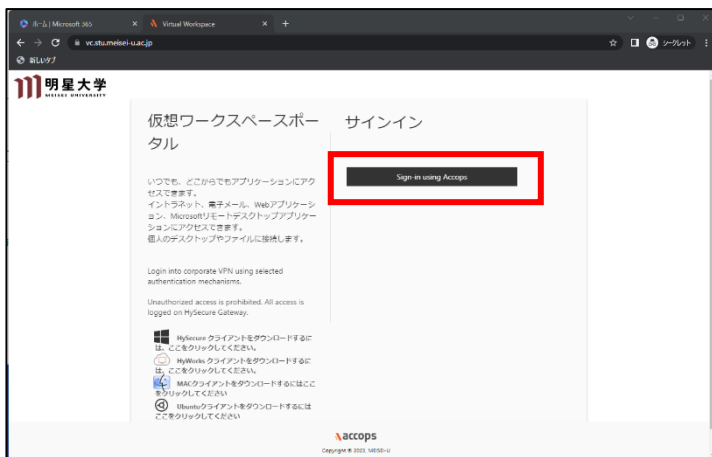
ホーム | Microsoft 365 × Virtual Workspace × +

vc.stu.meisei-u.ac.jp

シークレット

新しいタブ

明星大学
MEISEI UNIVERSITY

仮想ワークスペースポータル

いつでも、どこからでもアプリケーションにアクセスできます。
イントラネット、電子メール、Webアプリケーション、Microsoftリモートデスクトップアプリケーションにアクセスできます。
個人のデスクトップやファイルに接続します。

Login into corporate VPN using selected authentication mechanisms.

Unauthorized access is prohibited. All access is logged on HySecure Gateway.

HySecure クライアントをダウンロードするには、ここをクリックしてください。

HyWorks クライアントをダウンロードするには、ここをクリックしてください。

MACクライアントをダウンロードするにはここをクリックしてください

Ubuntuクライアントをダウンロードするにはここをクリックしてください

サインイン

Sign-in using Accops

accops

Copyright © 2021. MEISEI-U